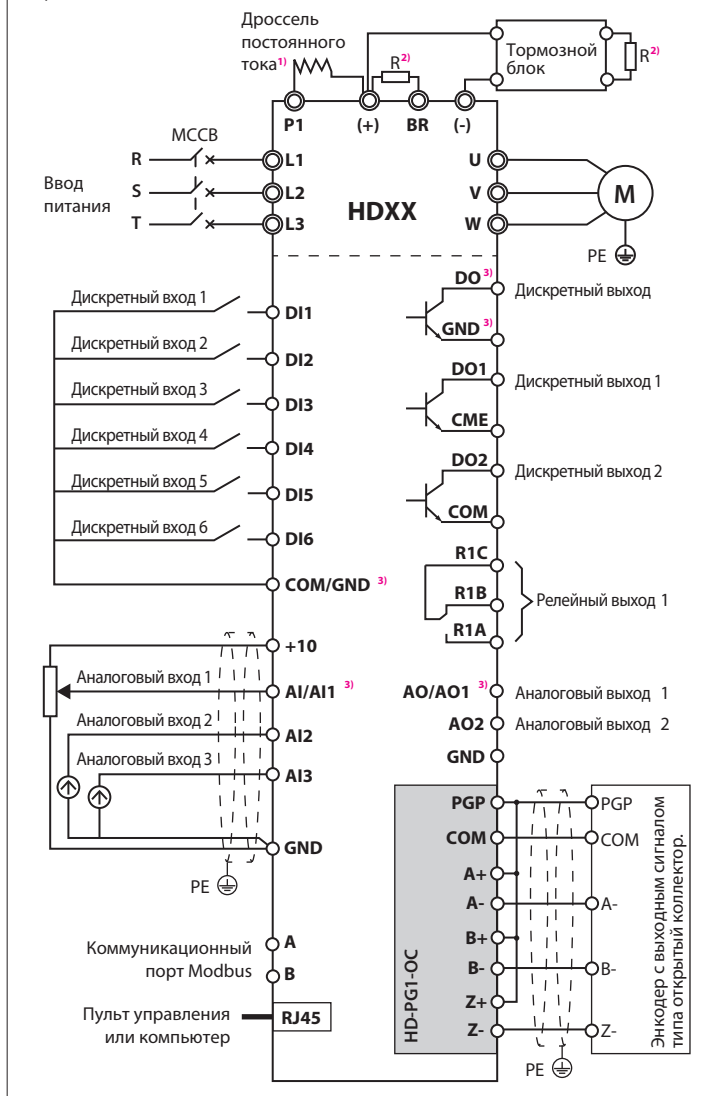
Дроссель постоянного тока$^{1)}$

$R^{2)}$

Тормозной блок

$R^{2)}$

P1 (+) BR (-)

MCCB

R L1

S L2

T L3

Ввод питания

HDXX

U

V

W

M

PE

Дискретный вход 1 DI1

Дискретный вход 2 DI2

Дискретный вход 3 DI3

Дискретный вход 4 DI4

Дискретный вход 5 DI5

Дискретный вход 6 DI6

COM/GND $^{3)}$

DO$^{3)}$ Дискретный выход

GND$^{3)}$

DO1 Дискретный выход 1

CME

DO2 Дискретный выход 2

COM

R1C

R1B Релейный выход 1

R1A

+10

Аналоговый вход 1 AI/AI1 $^{3)}$

Аналоговый вход 2 AI2

Аналоговый вход 3 AI3

GND

PE

AO/AO1 $^{3)}$ Аналоговый выход 1

AO2 Аналоговый выход 2

GND

PGP PGP

COM COM

A+

A- A-

B+

B- B-

Z+

Z- Z-

HD-PG1-OC

Энкодер с выходным сигналом типа открытый коллектор.

PE

Коммуникационный порт Modbus A B

Пульт управления или компьютер RJ45